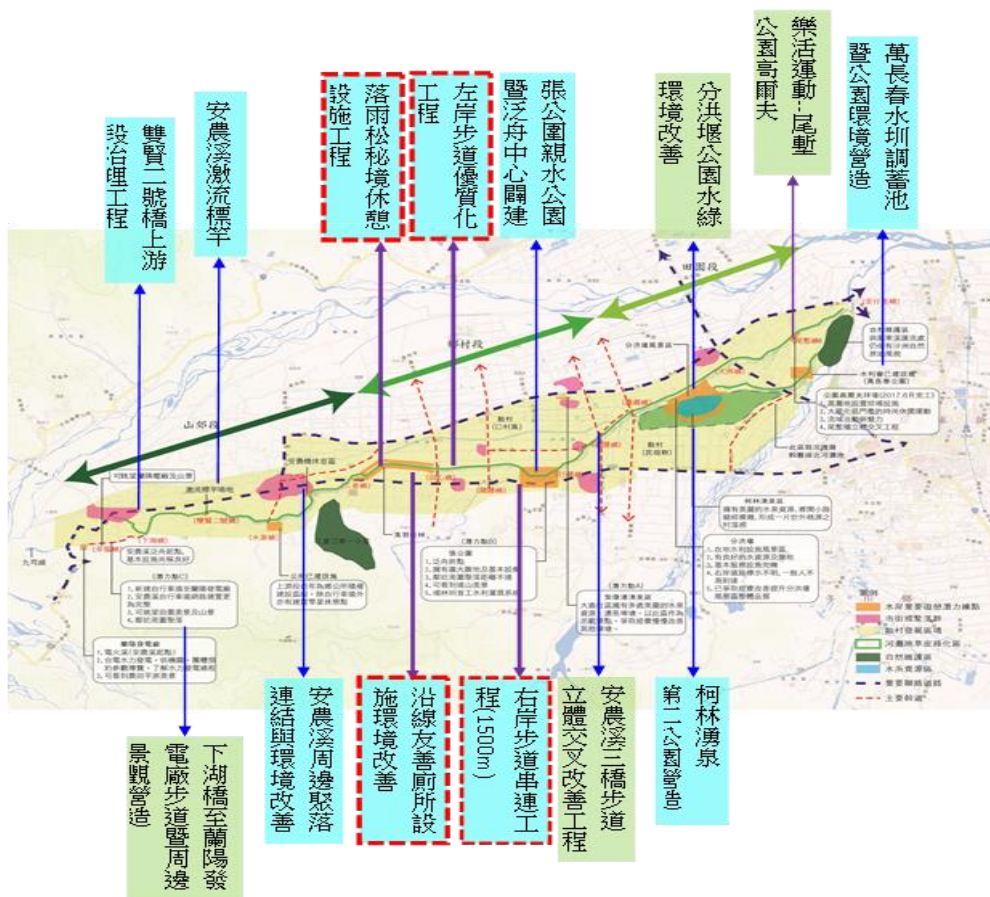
雙賢二號橋上游設台理工程

安農溪激流標竿

落雨松秘境休憩設施工程

左岸步道優質化工程

張公園親水公園暨泛舟中心闢建

分洪堰公園水綠環境改善

樂活運動-尾塹公園高爾夫

萬長春水圳調蓄池暨公園環境營造

田園段

平村段

山郊段

九芎城

下湖橋至蘭陽發電廠步道暨周邊景觀營造

安農溪周邊聚落連結與環境改善

沿線友善廁所設施環境改善

右岸步道串連工程(1500m)

安農溪三橋步道立體交叉改善工程

柯林湧泉第二公園營造

水岸重要遊憩潛力據點
市街鄉鎮重點
鄉村發展區域
河濱南岸步道綠化區
自然林源區
水系資源區
重要聯絡道路
主要軸線